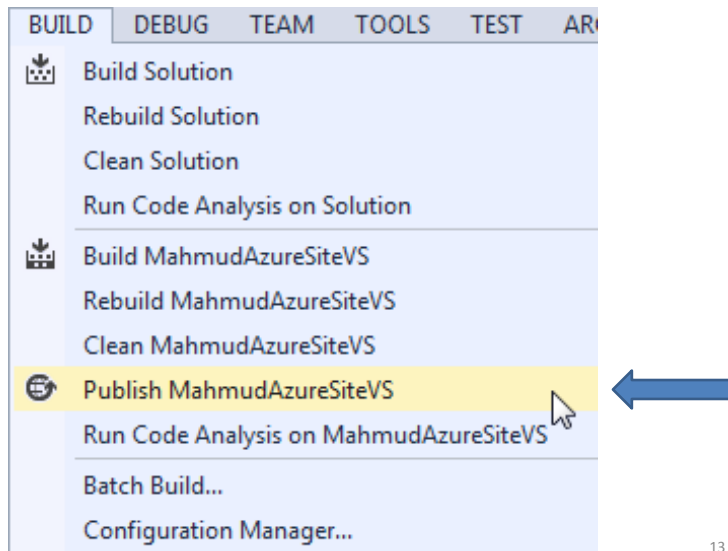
BUILD DEBUG TEAM TOOLS TEST AR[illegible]

Build Solution
Rebuild Solution
Clean Solution
Run Code Analysis on Solution
Build MahmudAzureSiteVS
Rebuild MahmudAzureSiteVS
Clean MahmudAzureSiteVS
Publish MahmudAzureSiteVS
Run Code Analysis on MahmudAzureSiteVS
Batch Build...
Configuration Manager...

13